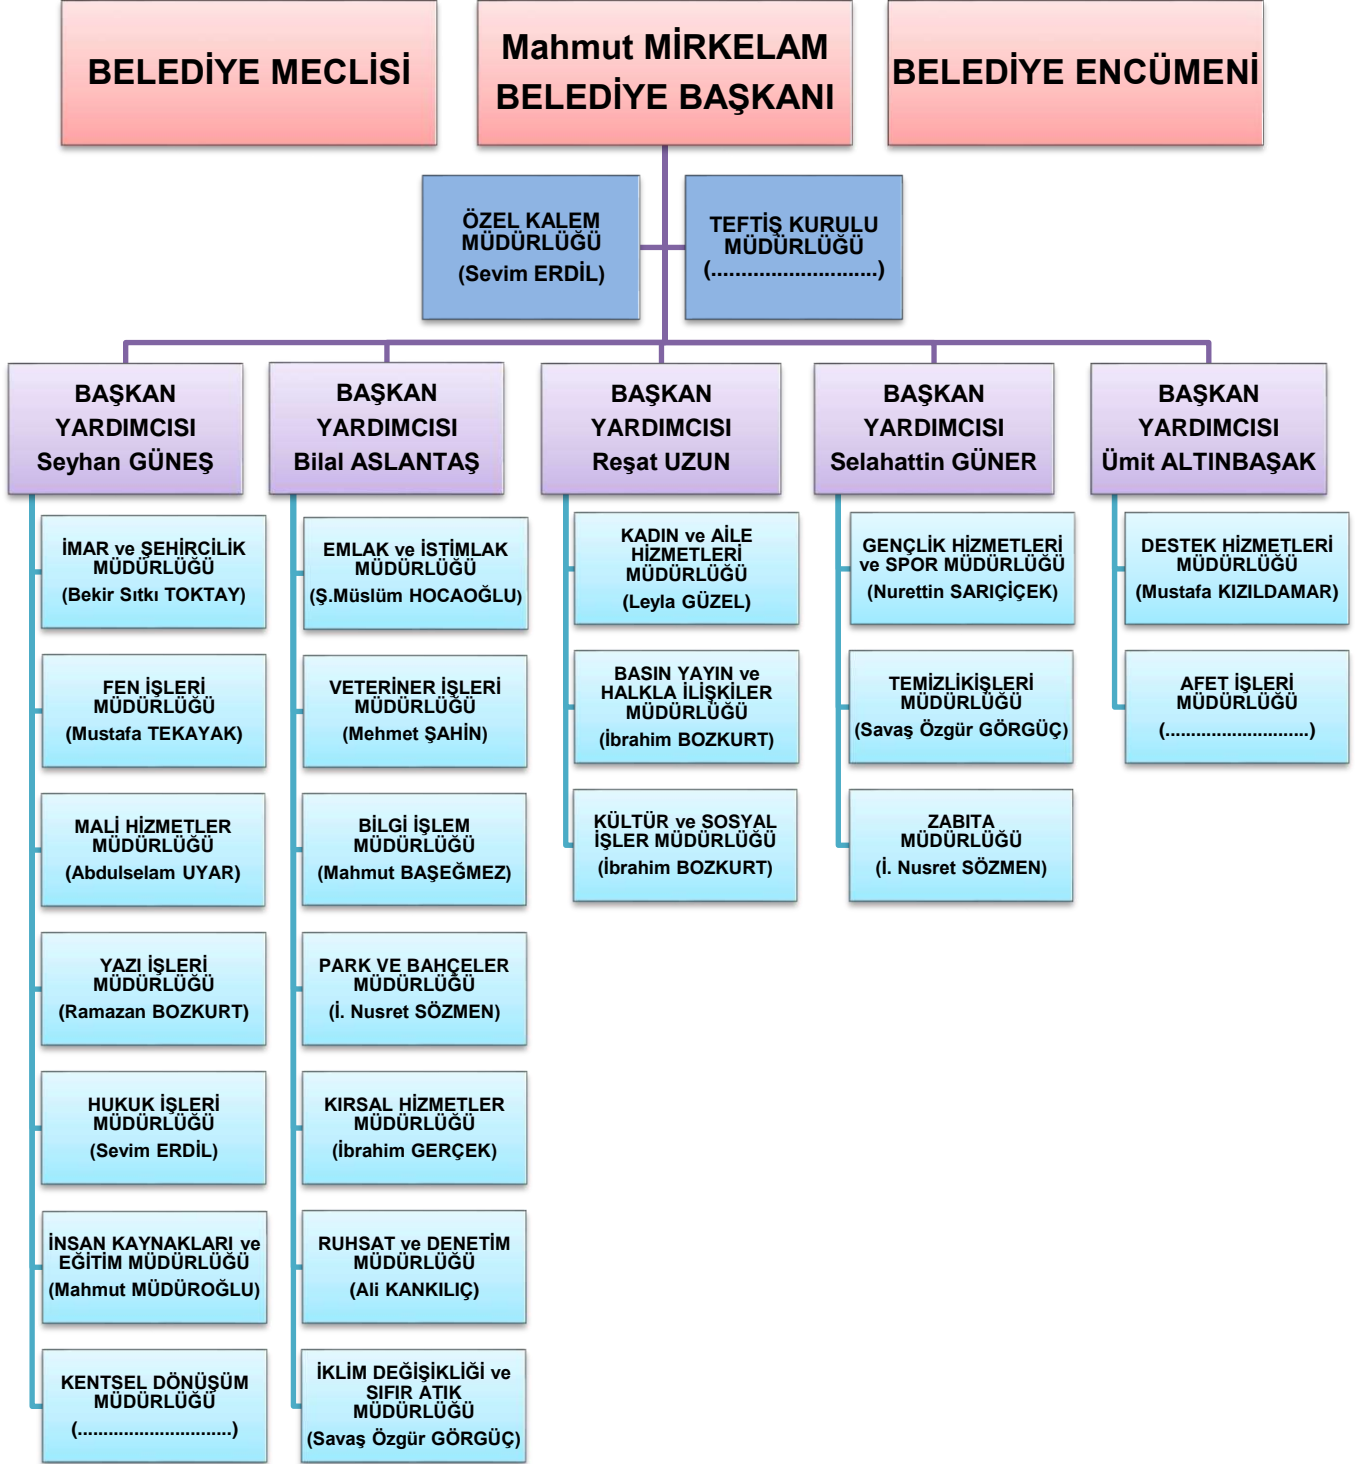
BELEDİYE MECLİSİ

Mahmut MİRKELAM
BELEDİYE BAŞKANI

BELEDİYE ENCÜMENİ

ÖZEL KALEM MÜDÜRLÜĞÜ
(Sevim ERDİL)

TEFTİŞ KURULU MÜDÜRLÜĞÜ
(.............................)

BAŞKAN YARDIMCISI
Seyhan GÜNEŞ

BAŞKAN YARDIMCISI
Bilal ASLANTAŞ

BAŞKAN YARDIMCISI
Reşat UZUN

BAŞKAN YARDIMCISI
Selahattin GÜNER

BAŞKAN YARDIMCISI
Ümit ALTINBAŞAK

İMAR ve ŞEHİRCİLİK MÜDÜRLÜĞÜ
(Bekir Sıtkı TOKTAY)

FEN İŞLERİ MÜDÜRLÜĞÜ
(Mustafa TEKAYAK)

MALİ HİZMETLER MÜDÜRLÜĞÜ
(Abdulselam UYAR)

YAZI İŞLERİ MÜDÜRLÜĞÜ
(Ramazan BOZKURT)

HUKUK İŞLERİ MÜDÜRLÜĞÜ
(Sevim ERDİL)

İNSAN KAYNAKLARI ve EĞİTİM MÜDÜRLÜĞÜ
(Mahmut MÜDÜROĞLU)

KENTSEL DÖNÜŞÜM MÜDÜRLÜĞÜ
(.............................)

EMLAK ve İSTİMLAK MÜDÜRLÜĞÜ
(Ş.Müslüm HOCAOĞLU)

VETERİNER İŞLERİ MÜDÜRLÜĞÜ
(Mehmet ŞAHİN)

BİLGİ İŞLEM MÜDÜRLÜĞÜ
(Mahmut BAŞEĞMEZ)

PARK VE BAHÇELER MÜDÜRLÜĞÜ
(İ. Nusret SÖZMEN)

KIRSAL HİZMETLER MÜDÜRLÜĞÜ
(İbrahim GERÇEK)

RUHSAT ve DENETİM MÜDÜRLÜĞÜ
(Ali KANKILIÇ)

İKLİM DEĞİŞİKLİĞİ ve SIFIR ATIK MÜDÜRLÜĞÜ
(Savaş Özgür GÖRGÜÇ)

KADIN ve AİLE HİZMETLERİ MÜDÜRLÜĞÜ
(Leyla GÜZEL)

BASIN YAYIN ve HALKLA İLİŞKİLER MÜDÜRLÜĞÜ
(İbrahim BOZKURT)

KÜLTÜR ve SOSYAL İŞLER MÜDÜRLÜĞÜ
(İbrahim BOZKURT)

GENÇLİK HİZMETLERİ ve SPOR MÜDÜRLÜĞÜ
(Nurettin SARIÇİÇEK)

TEMİZLİKİŞLERİ MÜDÜRLÜĞÜ
(Savaş Özgür GÖRGÜÇ)

ZABITA MÜDÜRLÜĞÜ
(İ. Nusret SÖZMEN)

DESTEK HİZMETLERİ MÜDÜRLÜĞÜ
(Mustafa KIZILDAMAR)

AFET İŞLERİ MÜDÜRLÜĞÜ
(.............................)